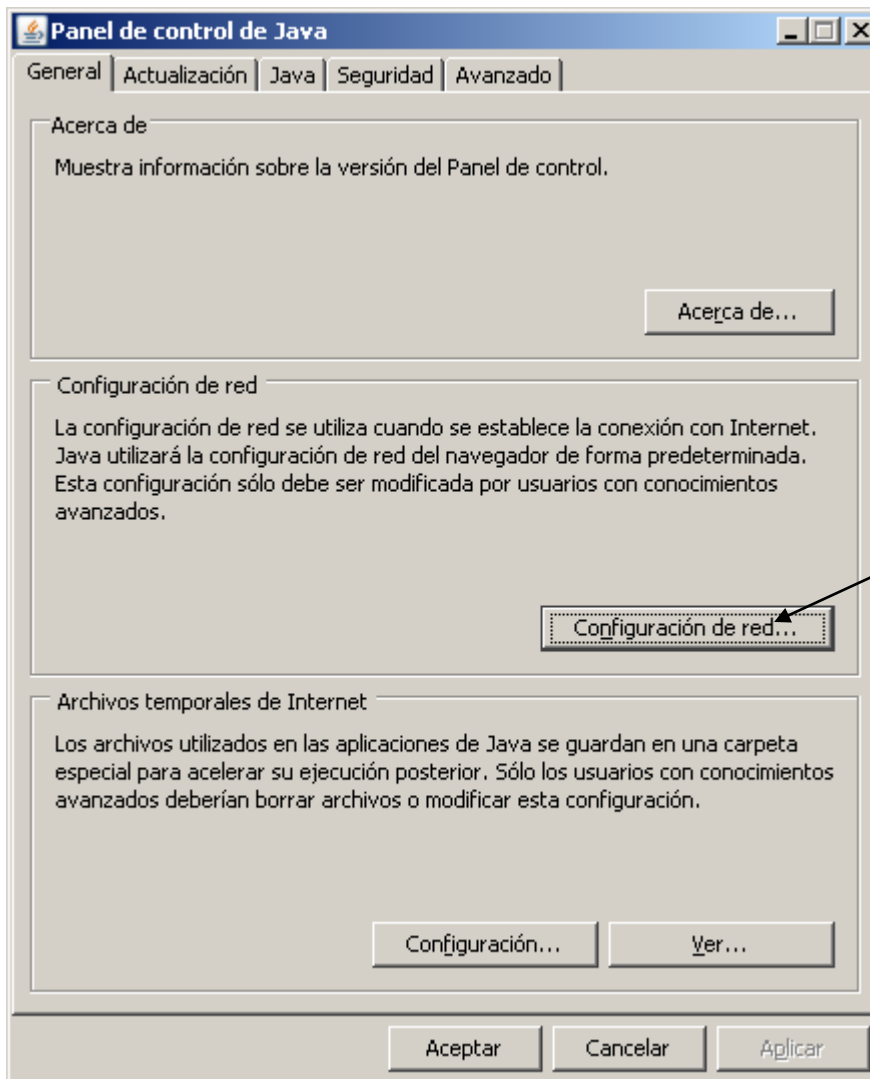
Panel de control de Java

General | Actualización | Java | Seguridad | Avanzado

Acerca de

Muestra información sobre la versión del Panel de control.

Acerca de...

Configuración de red

La configuración de red se utiliza cuando se establece la conexión con Internet. Java utilizará la configuración de red del navegador de forma predeterminada. Esta configuración sólo debe ser modificada por usuarios con conocimientos avanzados.

Configuración de red...

Archivos temporales de Internet

Los archivos utilizados en las aplicaciones de Java se guardan en una carpeta especial para acelerar su ejecución posterior. Sólo los usuarios con conocimientos avanzados deberían borrar archivos o modificar esta configuración.

Configuración... | Ver...

Aceptar | Cancelar | Aplicar